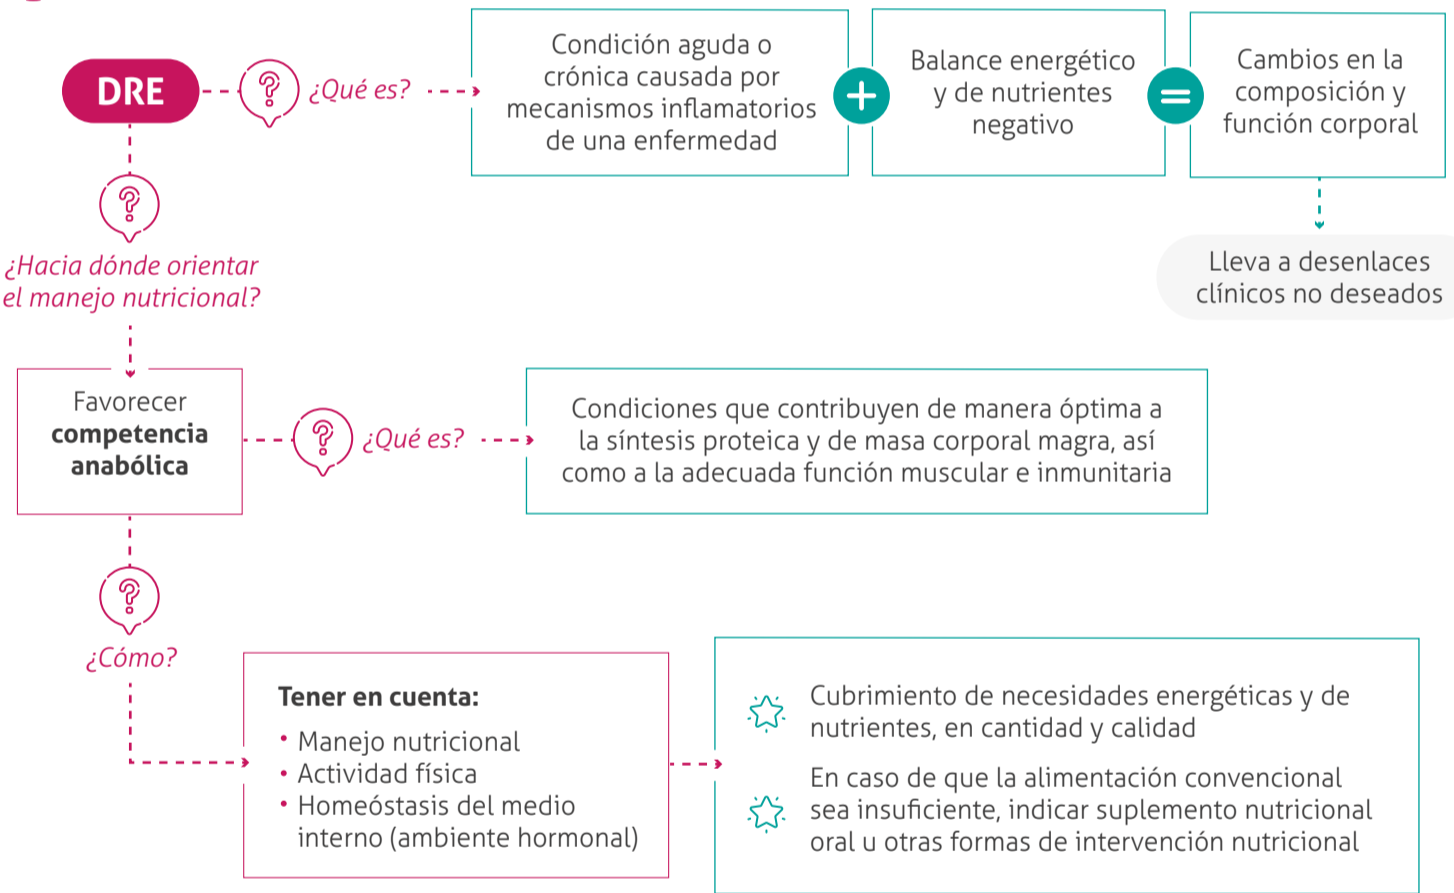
DRE

¿Qué es?

Condición aguda o crónica causada por mecanismos inflamatorios de una enfermedad

Balance energético y de nutrientes negativo

Cambios en la composición y función corporal

Lleva a desenlaces clínicos no deseados

¿Hacia dónde orientar el manejo nutricional?

Favorecer **competencia anabólica**

¿Qué es?

Condiciones que contribuyen de manera óptima a la síntesis proteica y de masa corporal magra, así como a la adecuada función muscular e inmunitaria

¿Cómo?

**Tener en cuenta:**
• Manejo nutricional
• Actividad física
• Homeóstasis del medio interno (ambiente hormonal)

Cubrimiento de necesidades energéticas y de nutrientes, en cantidad y calidad

En caso de que la alimentación convencional sea insuficiente, indicar suplemento nutricional oral u otras formas de intervención nutricional